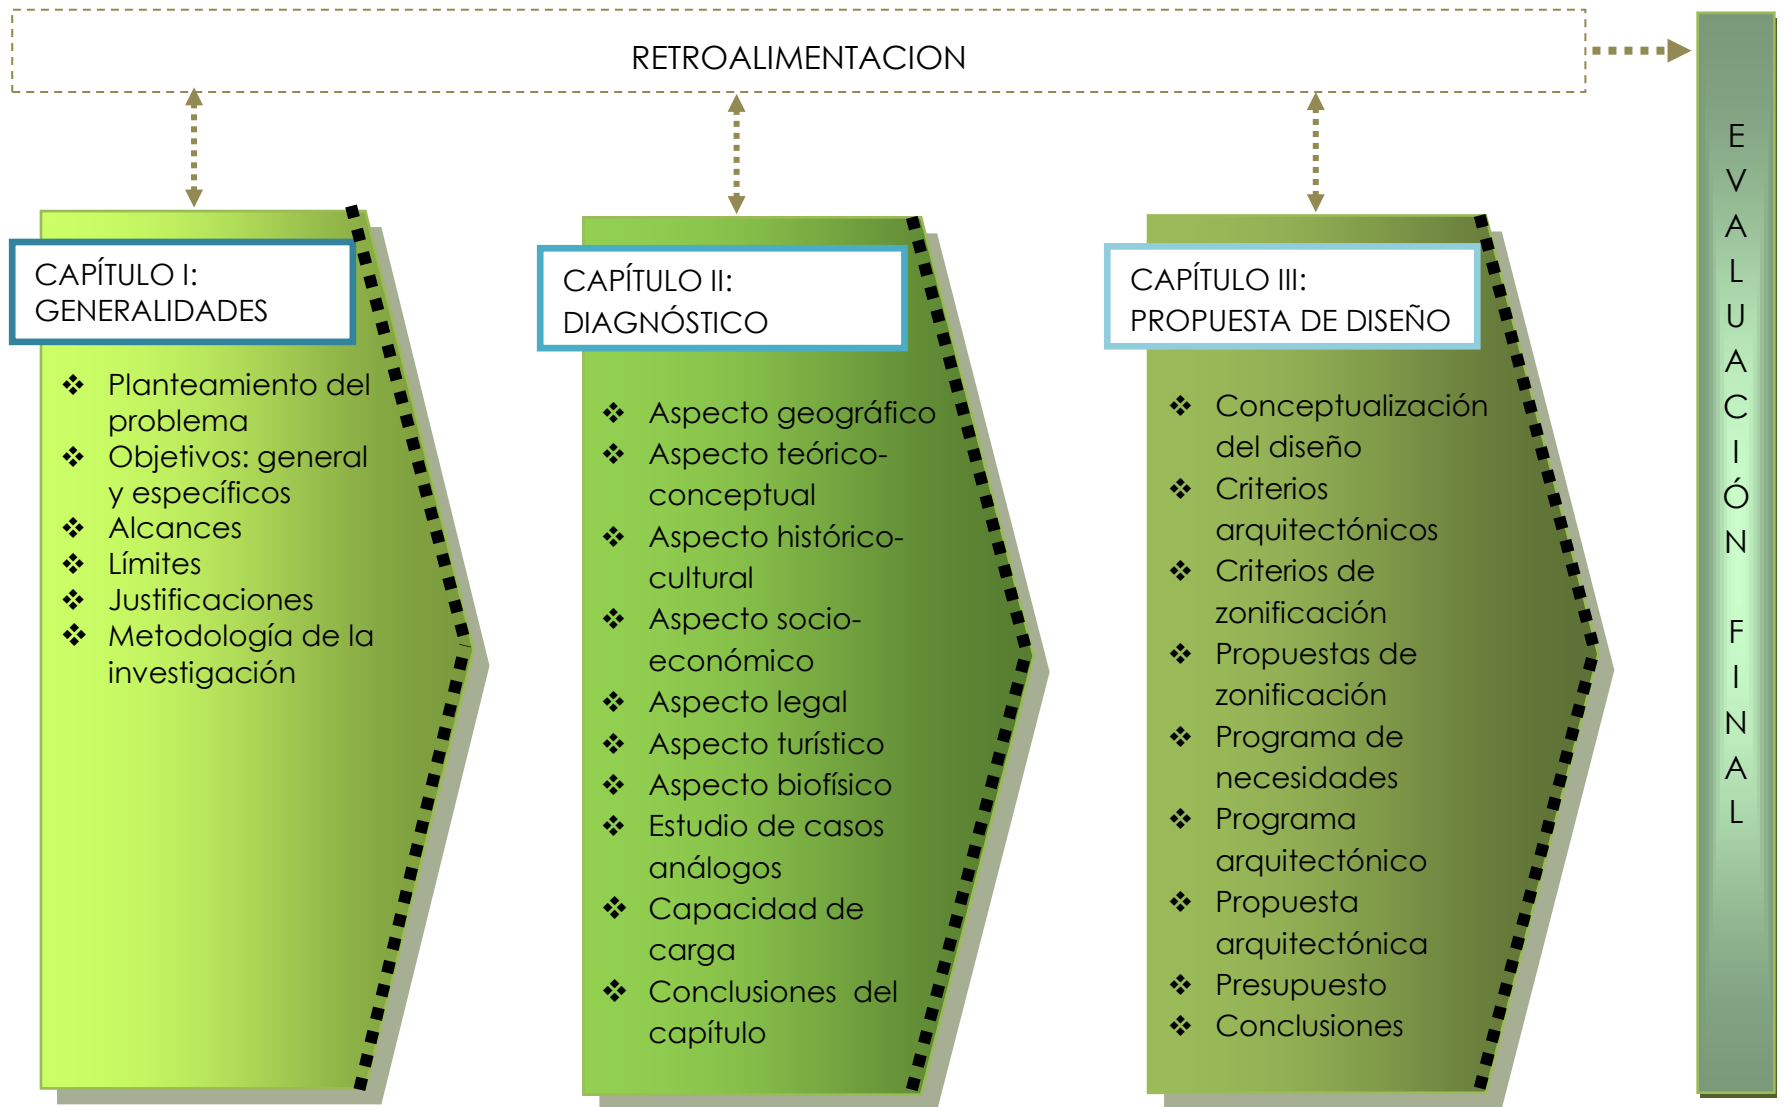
RETROALIMENTACION

CAPÍTULO I:
GENERALIDADES

❖ Planteamiento del problema
❖ Objetivos: general y específicos
❖ Alcances
❖ Límites
❖ Justificaciones
❖ Metodología de la investigación

CAPÍTULO II:
DIAGNÓSTICO

❖ Aspecto geográfico
❖ Aspecto teórico-conceptual
❖ Aspecto histórico-cultural
❖ Aspecto socio-económico
❖ Aspecto legal
❖ Aspecto turístico
❖ Aspecto biofísico
❖ Estudio de casos análogos
❖ Capacidad de carga
❖ Conclusiones del capítulo

CAPÍTULO III:
PROPUESTA DE DISEÑO

❖ Conceptualización del diseño
❖ Criterios arquitectónicos
❖ Criterios de zonificación
❖ Propuestas de zonificación
❖ Programa de necesidades
❖ Programa arquitectónico
❖ Propuesta arquitectónica
❖ Presupuesto
❖ Conclusiones

EVALUACIÓN FINAL